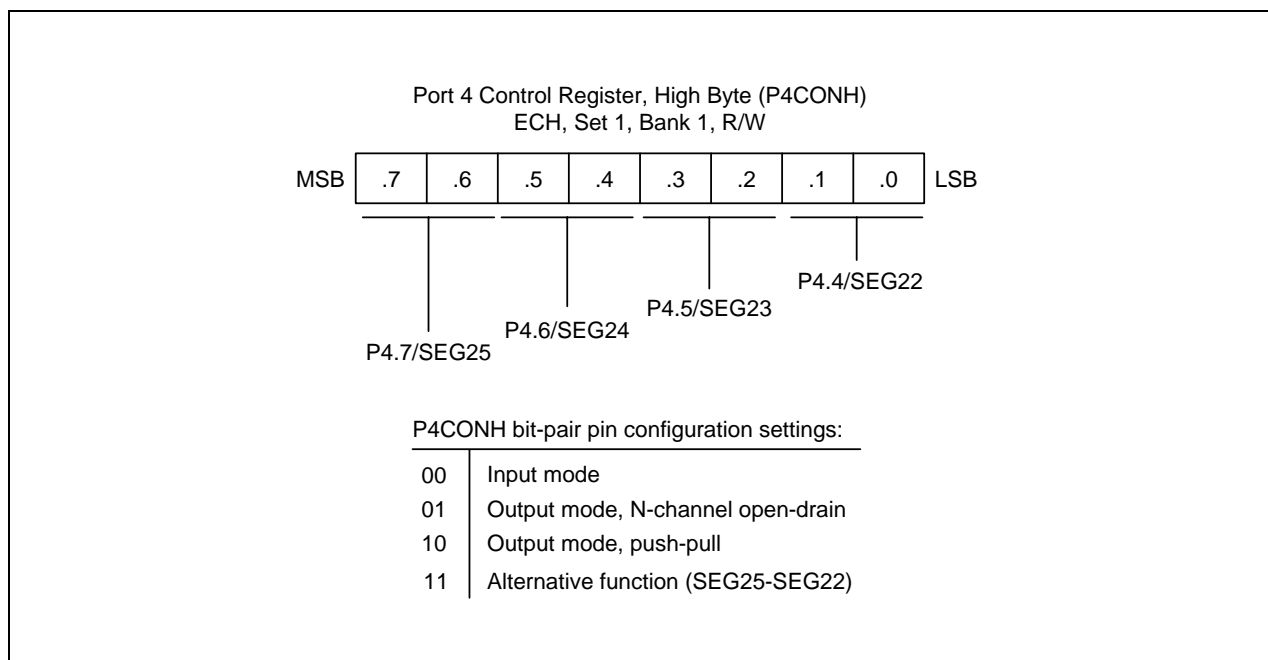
Port 4 Control Register, High Byte (P4CONH)
ECH, Set 1, Bank 1, R/W

| MSB | .7 | .6 | .5 | .4 | .3 | .2 | .1 | .0 | LSB |
|---|---|---|---|---|---|---|---|---|---|

P4.4/SEG22

P4.5/SEG23

P4.6/SEG24

P4.7/SEG25

P4CONH bit-pair pin configuration settings:

| | |
|---|---|
| 00 | Input mode |
| 01 | Output mode, N-channel open-drain |
| 10 | Output mode, push-pull |
| 11 | Alternative function (SEG25-SEG22) |